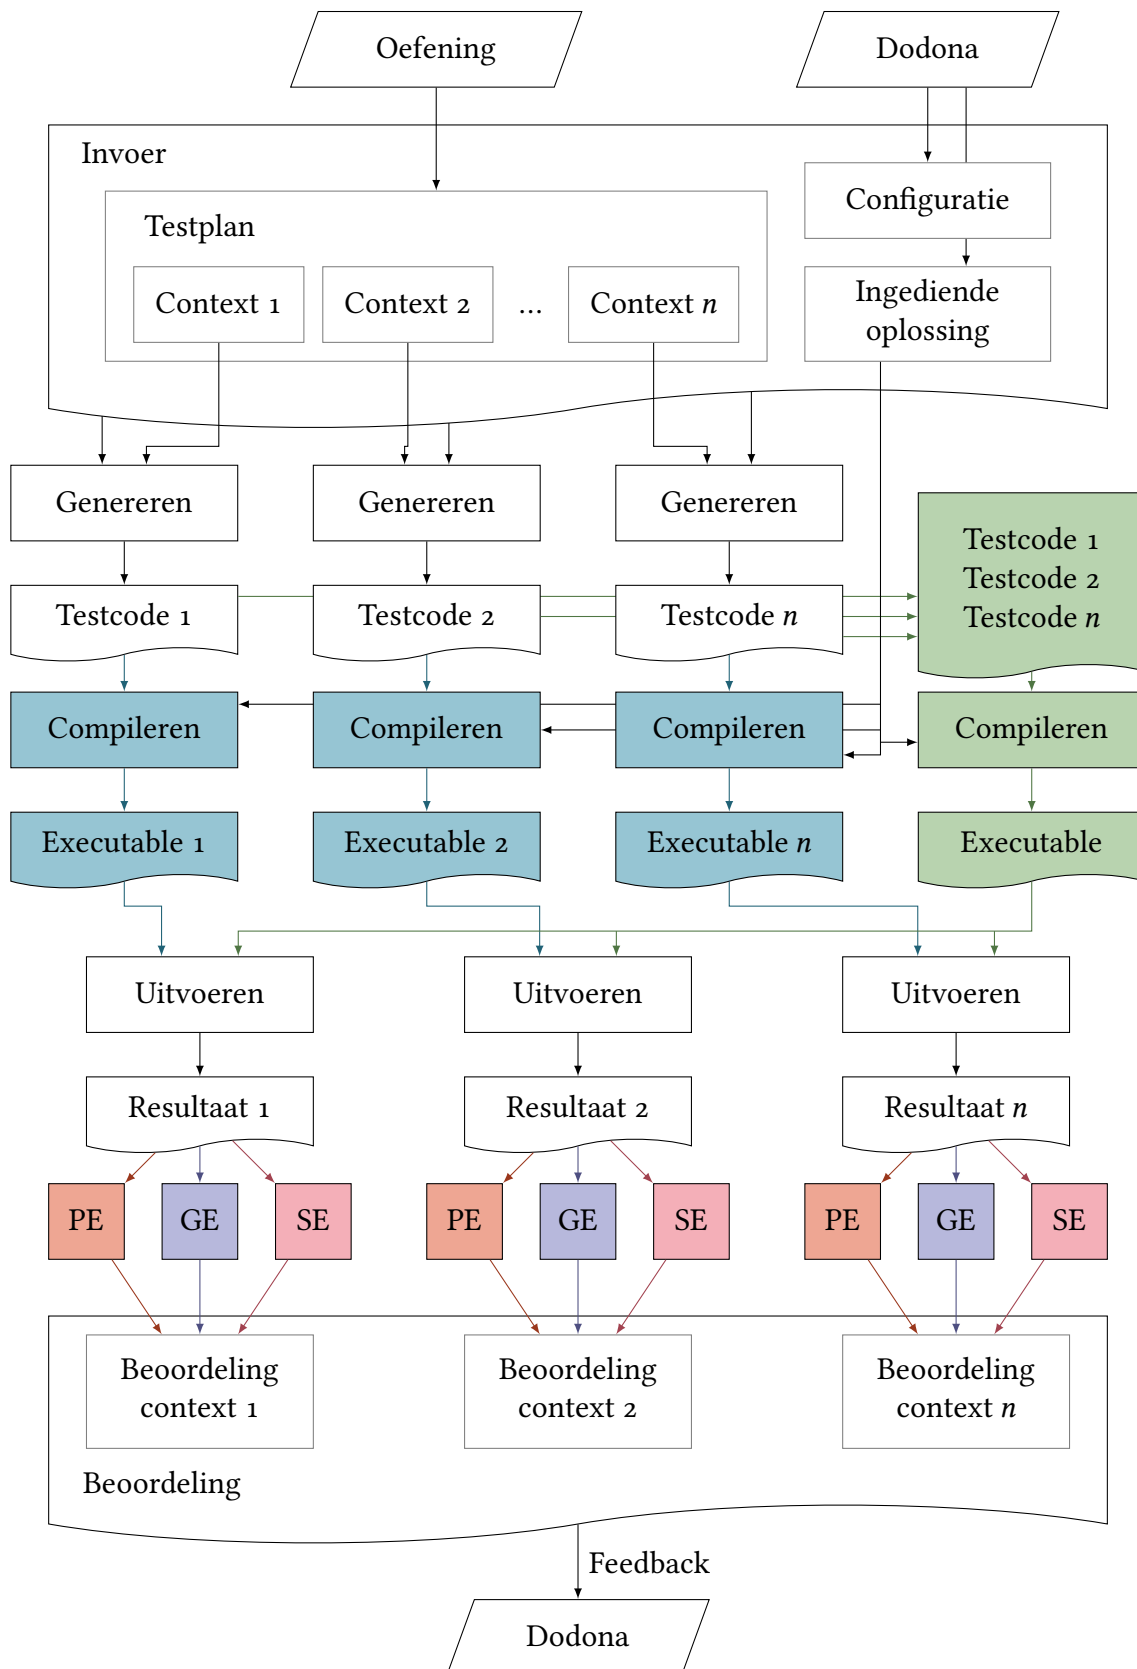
Oefening

Dodona

Invoer

Testplan

Context 1

Context 2

...

Context $n$

Configuratie

Ingediende oplossing

Genereren

Genereren

Genereren

Testcode 1
Testcode 2
Testcode $n$

Testcode 1

Testcode 2

Testcode $n$

Compileren

Compileren

Compileren

Compileren

Executable 1

Executable 2

Executable $n$

Executable

Uitvoeren

Uitvoeren

Uitvoeren

Resultaat 1

Resultaat 2

Resultaat $n$

PE

GE

SE

PE

GE

SE

PE

GE

SE

Beoordeling context 1

Beoordeling context 2

Beoordeling context $n$

Beoordeling

Feedback

Dodona